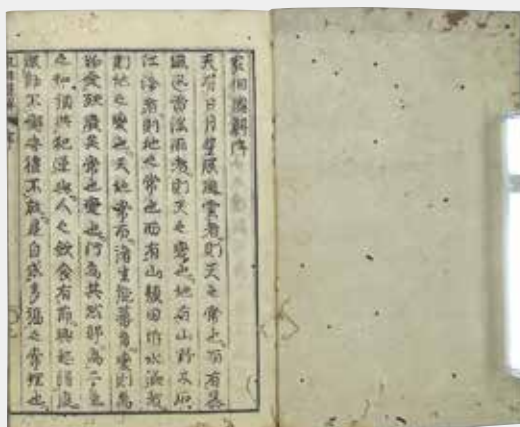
家相圖解序

天有日月星辰風雲者則天之常也而有蝕孛雷霆雨雹者則天之變也地有山岳丘陵江海者則地之常也而有山崩田陷水溢者則地之變也天地常而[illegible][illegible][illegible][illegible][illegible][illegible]
故食欲飲者常也變也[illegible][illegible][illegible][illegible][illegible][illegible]
之和損其紀逆與人之飲食有病與起居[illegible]
戚則不審者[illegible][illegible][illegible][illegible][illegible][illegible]常理也